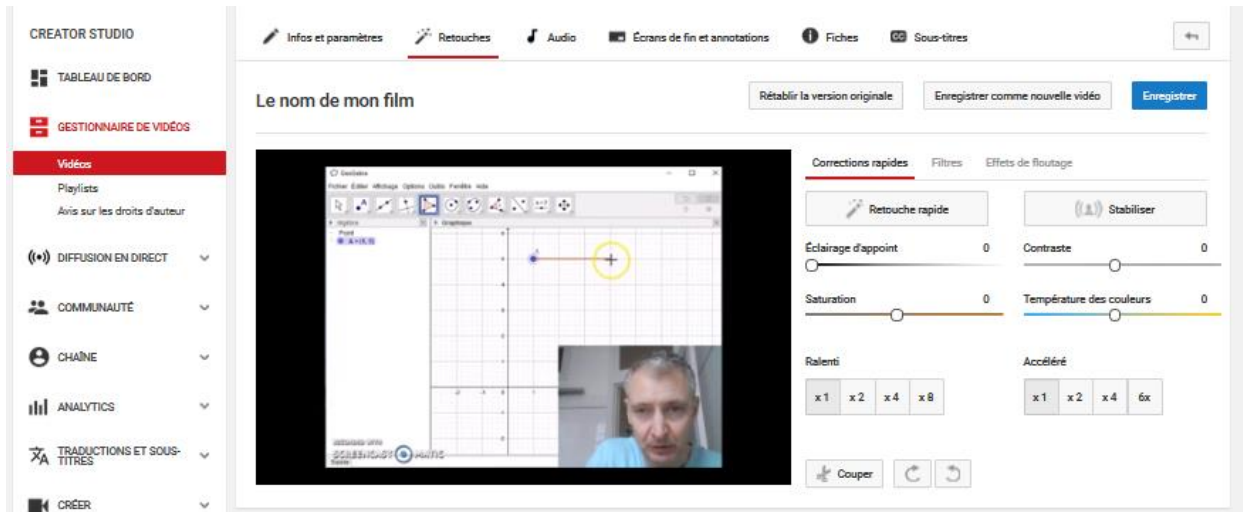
CREATOR STUDIO

TABLEAU DE BORD

GESTIONNAIRE DE VIDÉOS

Vidéos

Playlists

Avis sur les droits d'auteur

DIFFUSION EN DIRECT

COMMUNAUTÉ

CHAÎNE

ANALYTICS

TRADUCTIONS ET SOUS-TITRES

CRÉER

Infos et paramètres | Retouches | Audio | Écrans de fin et annotations | Fiches | Sous-titres

Le nom de mon film

Rétablir la version originale | Enregistrer comme nouvelle vidéo | Enregistrer

GeoGebra

Fichier Éditer Affichage Options Outils Fenêtre Aide

Algèbre | Graphique

Point

A = (4, 5)

A

SCREENCAST-O-MATIC

Corrections rapides | Filtres | Effets de floutage

Retouche rapide | Stabiliser

Éclairage d'appoint 0

Contraste 0

Saturation 0

Température des couleurs 0

Ralenti

x1 x2 x4 x8

Accéléré

x1 x2 x4 6x

Couper